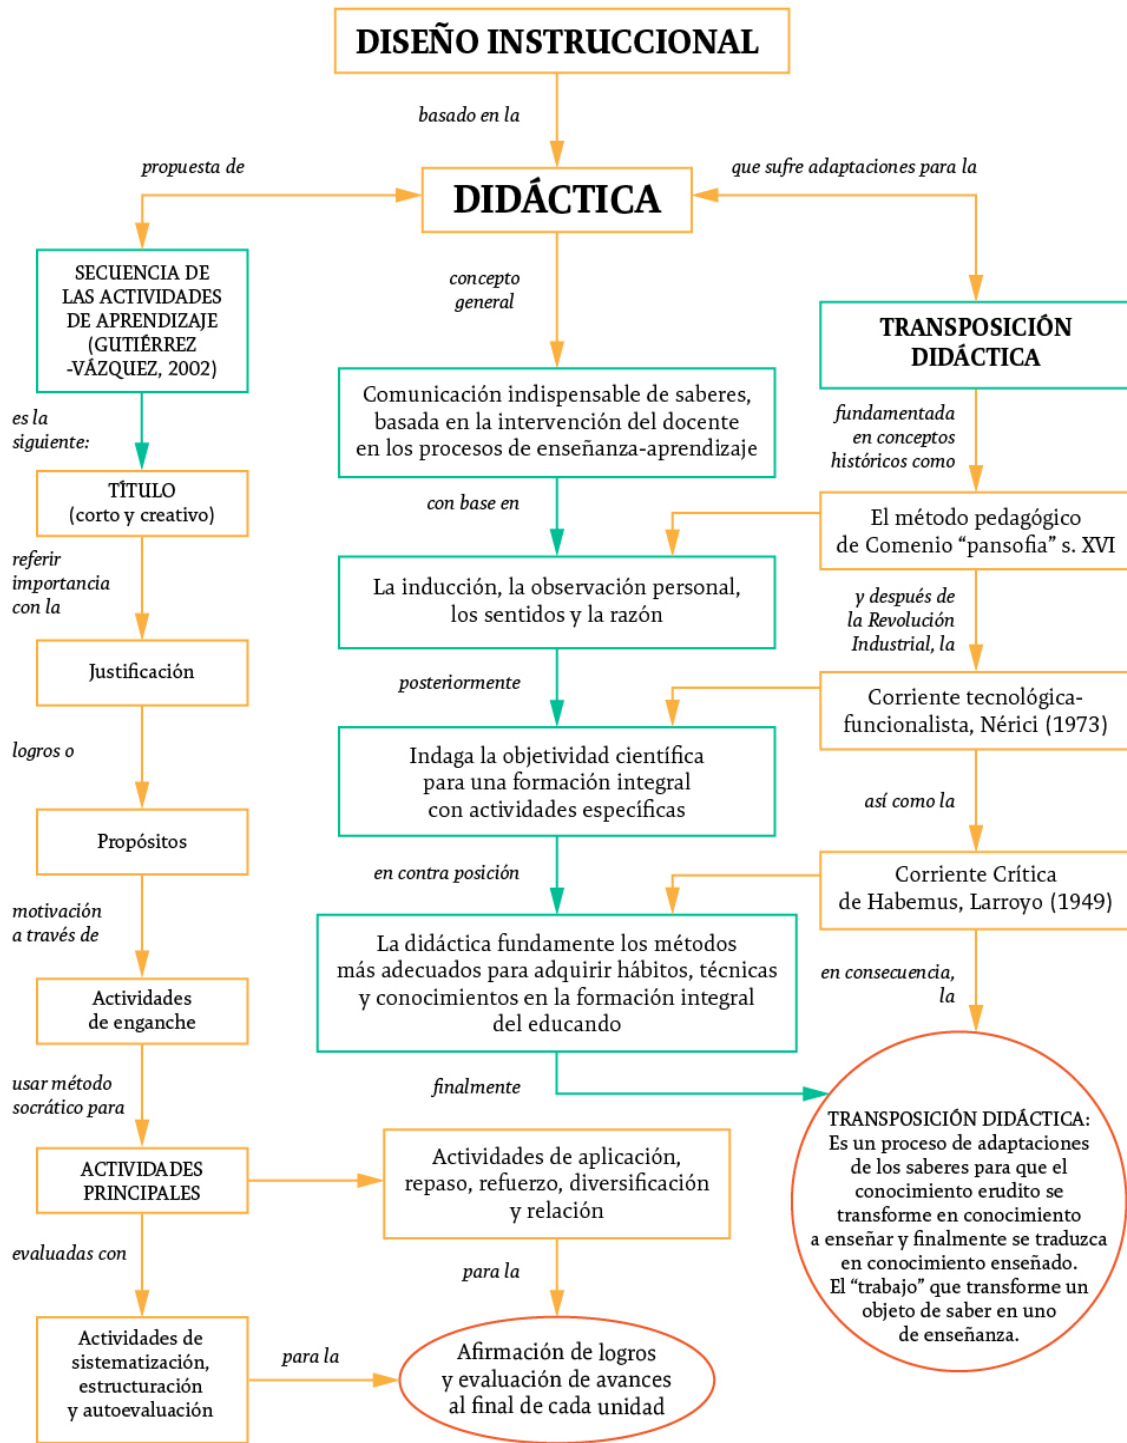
DISEÑO INSTRUCCIONAL

basado en la

propuesta de

DIDÁCTICA

que sufre adaptaciones para la

SECUENCIA DE LAS ACTIVIDADES DE APRENDIZAJE (GUTIÉRREZ -VÁZQUEZ, 2002)

concepto general

TRANSPOSICIÓN DIDÁCTICA

es la siguiente:

Comunicación indispensable de saberes, basada en la intervención del docente en los procesos de enseñanza-aprendizaje

fundamentada en conceptos históricos como

TÍTULO (corto y creativo)

con base en

El método pedagógico de Comenio “pansofia” s. XVI

referir importancia con la

La inducción, la observación personal, los sentidos y la razón

y después de la Revolución Industrial, la

Justificación

posteriormente

Corriente tecnológica-funcionalista, Nérici (1973)

logros o

Indaga la objetividad científica para una formación integral con actividades específicas

así como la

Propósitos

en contra posición

Corriente Crítica de Habemus, Larroyo (1949)

motivación a través de

La didáctica fundamente los métodos más adecuados para adquirir hábitos, técnicas y conocimientos en la formación integral del educando

en consecuencia, la

Actividades de enganche

usar método socrático para

finalmente

TRANSPOSICIÓN DIDÁCTICA: Es un proceso de adaptaciones de los saberes para que el conocimiento erudito se transforme en conocimiento a enseñar y finalmente se traduzca en conocimiento enseñado. El “trabajo” que transforme un objeto de saber en uno de enseñanza.

ACTIVIDADES PRINCIPALES

Actividades de aplicación, repaso, refuerzo, diversificación y relación

evaluadas con

para la

Actividades de sistematización, estructuración y autoevaluación

para la

Afirmación de logros y evaluación de avances al final de cada unidad